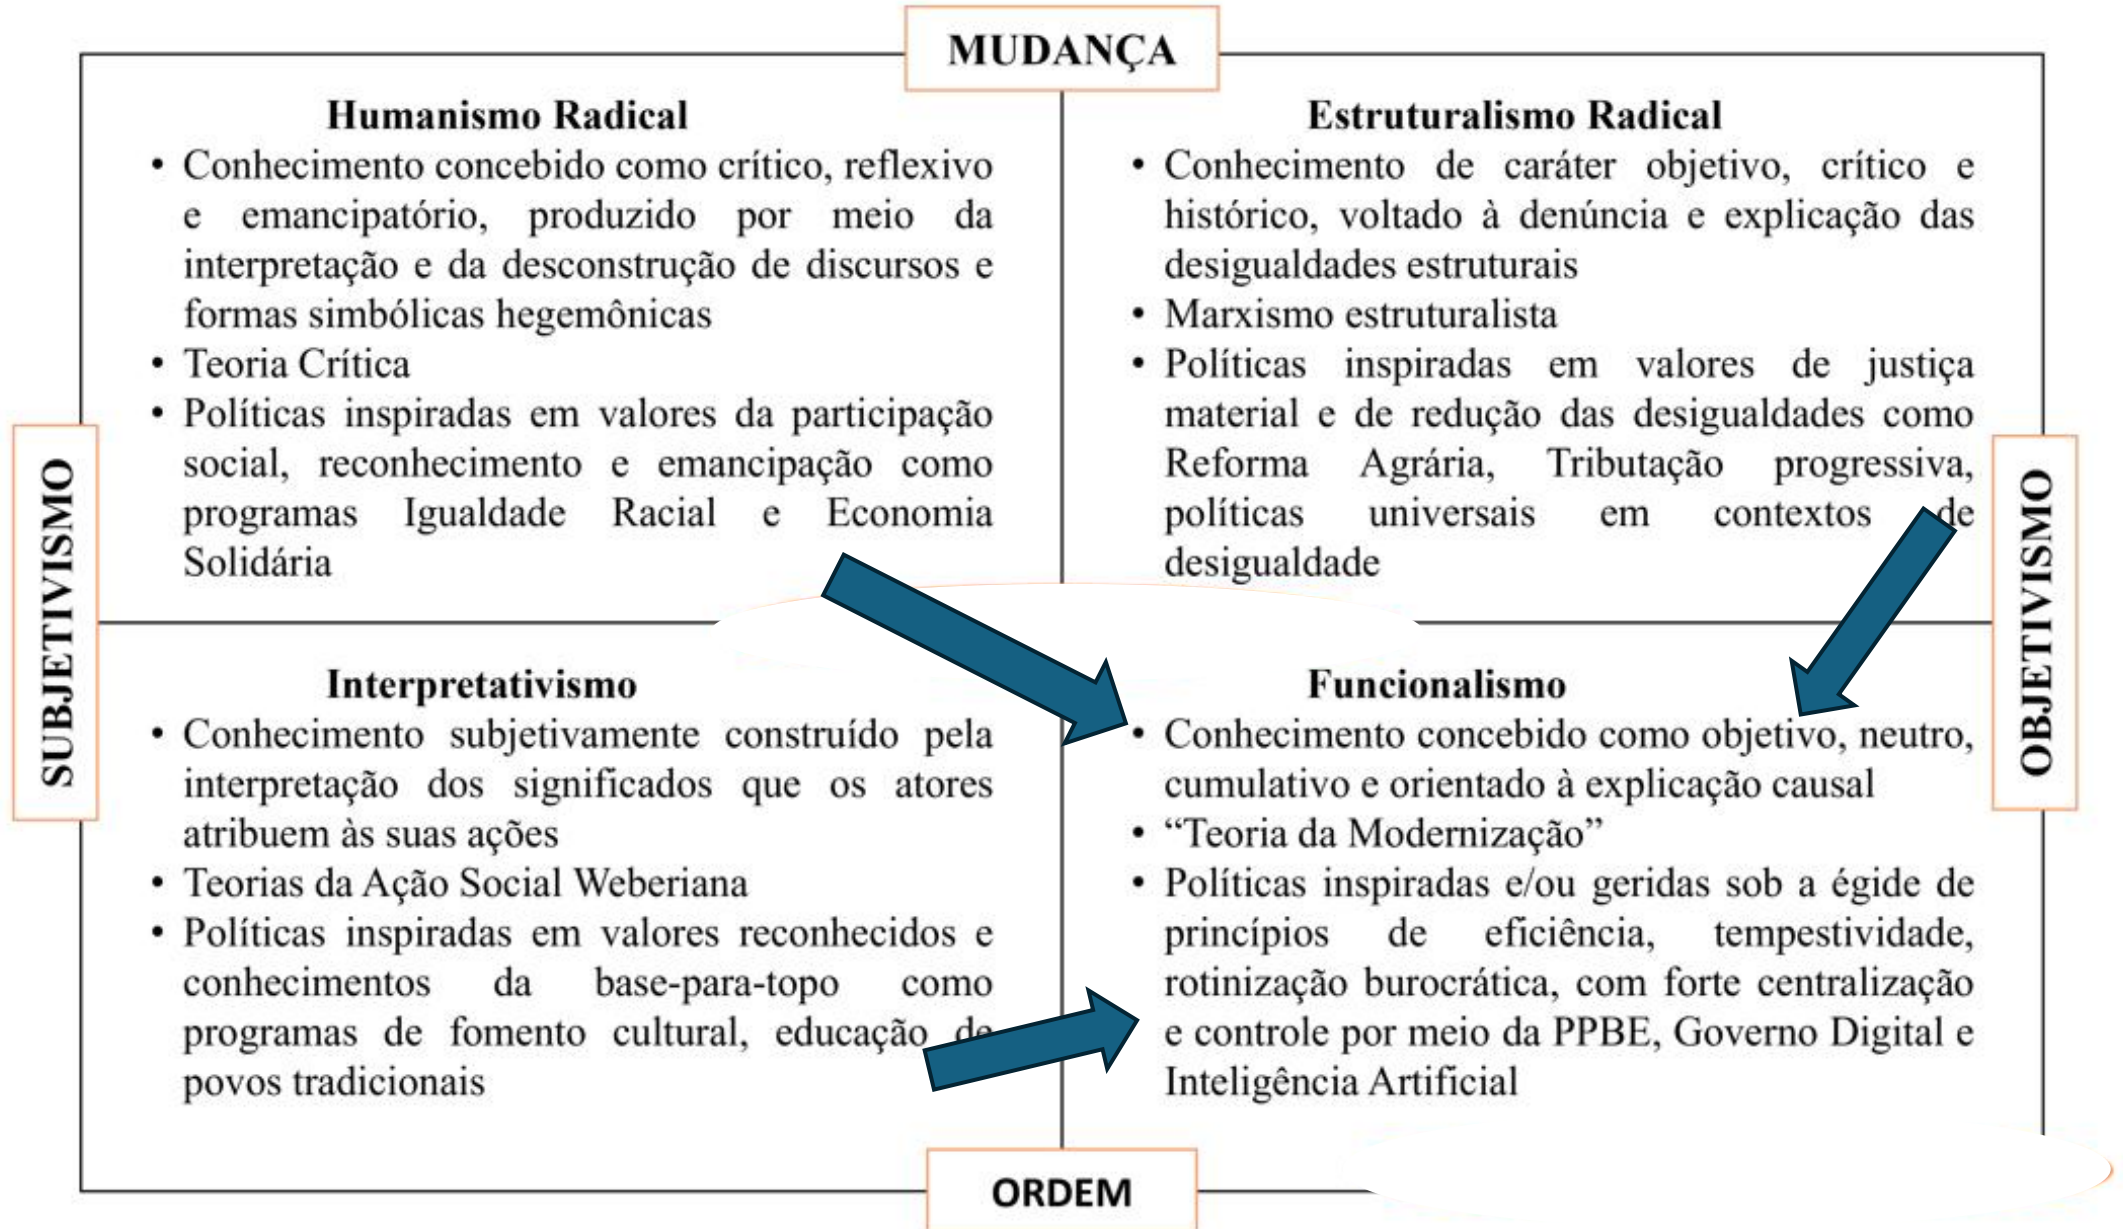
MUDANÇA

Humanismo Radical
• Conhecimento concebido como crítico, reflexivo e emancipatório, produzido por meio da interpretação e da desconstrução de discursos e formas simbólicas hegemônicas
• Teoria Crítica
• Políticas inspiradas em valores da participação social, reconhecimento e emancipação como programas Igualdade Racial e Economia Solidária

Estruturalismo Radical
• Conhecimento de caráter objetivo, crítico e histórico, voltado à denúncia e explicação das desigualdades estruturais
• Marxismo estruturalista
• Políticas inspiradas em valores de justiça material e de redução das desigualdades como Reforma Agrária, Tributação progressiva, políticas universais em contextos de desigualdade

SUBJETIVISMO

OBJETIVISMO

Interpretativismo
• Conhecimento subjetivamente construído pela interpretação dos significados que os atores atribuem às suas ações
• Teorias da Ação Social Weberiana
• Políticas inspiradas em valores reconhecidos e conhecimentos da base-para-topo como programas de fomento cultural, educação de povos tradicionais

Funcionalismo
• Conhecimento concebido como objetivo, neutro, cumulativo e orientado à explicação causal
• "Teoria da Modernização"
• Políticas inspiradas e/ou geridas sob a égide de princípios de eficiência, tempestividade, rotinização burocrática, com forte centralização e controle por meio da PPBE, Governo Digital e Inteligência Artificial

ORDEM